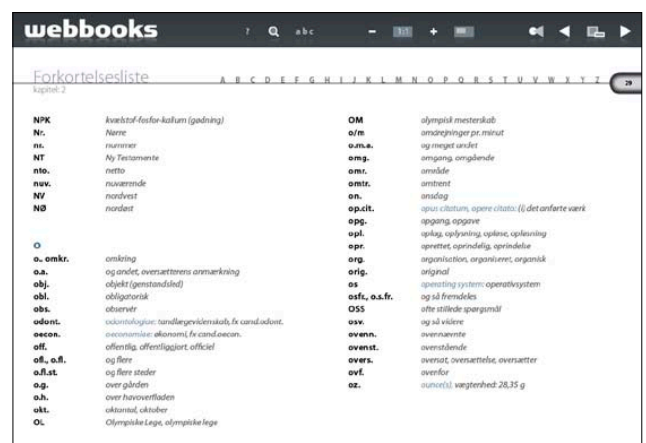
webbooks ? abc 1:1

Forkortelsesliste
kapitel 2

A B C D E F G H I J K L M N O P Q R S T U V W X Y Z 29

| | |
|---|---|
| NPK | kvælstof-fosfor-kalium (gødning) |
| Nr. | Nørre |
| nr. | nummer |
| NT | Ny Testamente |
| nto. | netto |
| nuv. | nuværende |
| NV | nordvest |
| NØ | nordøst |

O

| | |
|---|---|
| o., omkr. | omkring |
| o.a. | og andet, oversætterens anmærkning |
| obj. | objekt (genstandsled) |
| obl. | obligatorisk |
| obs. | observér |
| odont. | odontologiae: tandlægevidenskab, fx cand.odont. |
| oecon. | oeconomiae: økonomi, fx cand.oecon. |
| off. | offentlig, offentliggjort, officiel |
| ofl., o.fl. | og flere |
| o.fl.st. | og flere steder |
| o.g. | over gården |
| o.h. | over havoverfladen |
| okt. | oktontal, oktober |
| OL | Olympiske Lege, olympiske lege |

| | |
|---|---|
| OM | olympisk mesterskab |
| o/m | omdrejninger pr. minut |
| o.m.a. | og meget andet |
| omg. | omgang, omgående |
| omr. | område |
| omtr. | omtrent |
| on. | onsdag |
| op.cit. | opus citatum, opere citato: (i) det anførte værk |
| opg. | opgave, opgave |
| opl. | oplag, oplysning, oplæse, oplæsning |
| opr. | oprettet, oprindelig, oprindelse |
| org. | organisation, organiseret, organisk |
| orig. | original |
| os | operating system: operativsystem |
| osfr., o.s.fr. | og så fremdeles |
| OSS | ofte stillede spørgsmål |
| osv. | og så videre |
| ovenn. | ovennævnte |
| ovenst. | ovenstående |
| overs. | oversat, oversættelse, oversætter |
| ovf. | ovenfor |
| oz. | ounce(s): vægtenhed: 28,35 g |